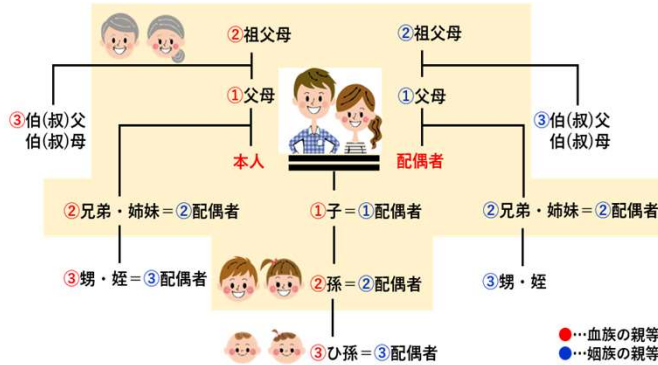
②祖父母

②祖父母

③伯(叔)父
伯(叔)母

①父母

①父母

③伯(叔)父
伯(叔)母

本人

配偶者

②兄弟・姉妹＝②配偶者

①子＝①配偶者

②兄弟・姉妹＝②配偶者

③甥・姪＝③配偶者

②孫＝②配偶者

③甥・姪

③ひ孫＝③配偶者

●…血族の親等
●…姻族の親等